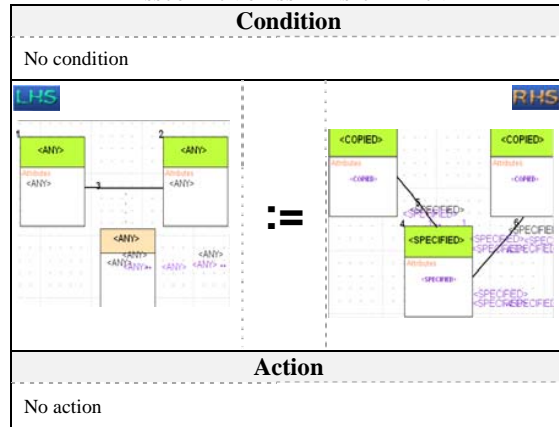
Condition

No condition

LHS

1

<ANY>

Attributes
<ANY>

2

<ANY>

Attributes
<ANY>

3

<ANY>

<ANY> <ANY>

<ANY> <ANY>

:=

RHS

<COPIED>

Attributes
<COPIED>

<COPIED>

<COPIED>

5

<SPECIFIED>

4

<SPECIFIED>

Attributes
<SPECIFIED>

6

<SPECIFIED>

<SPECIFIED>

Action

No action